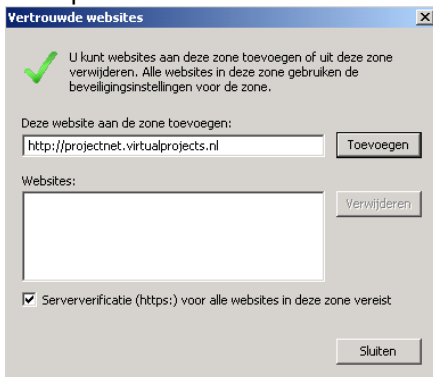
Vertrouwde websites

×

U kunt websites aan deze zone toevoegen of uit deze zone verwijderen. Alle websites in deze zone gebruiken de beveiligingsinstellingen voor de zone.

Deze website aan de zone toevoegen:

http://projectnet.virtualprojects.nl

Toevoegen

Websites:

Verwijderen

☑ Serververificatie (https:) voor alle websites in deze zone vereist

Sluiten